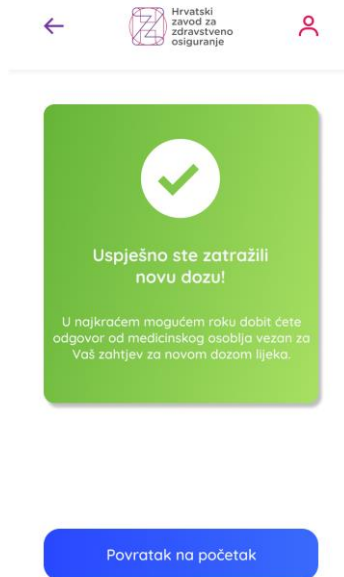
Hrvatski zavod za zdravstveno osiguranje

Uspješno ste zatražili novu dozu!

U najkraćem mogućem roku dobit ćete odgovor od medicinskog osoblja vezan za Vaš zahtjev za novom dozom lijeka.

Povratak na početak